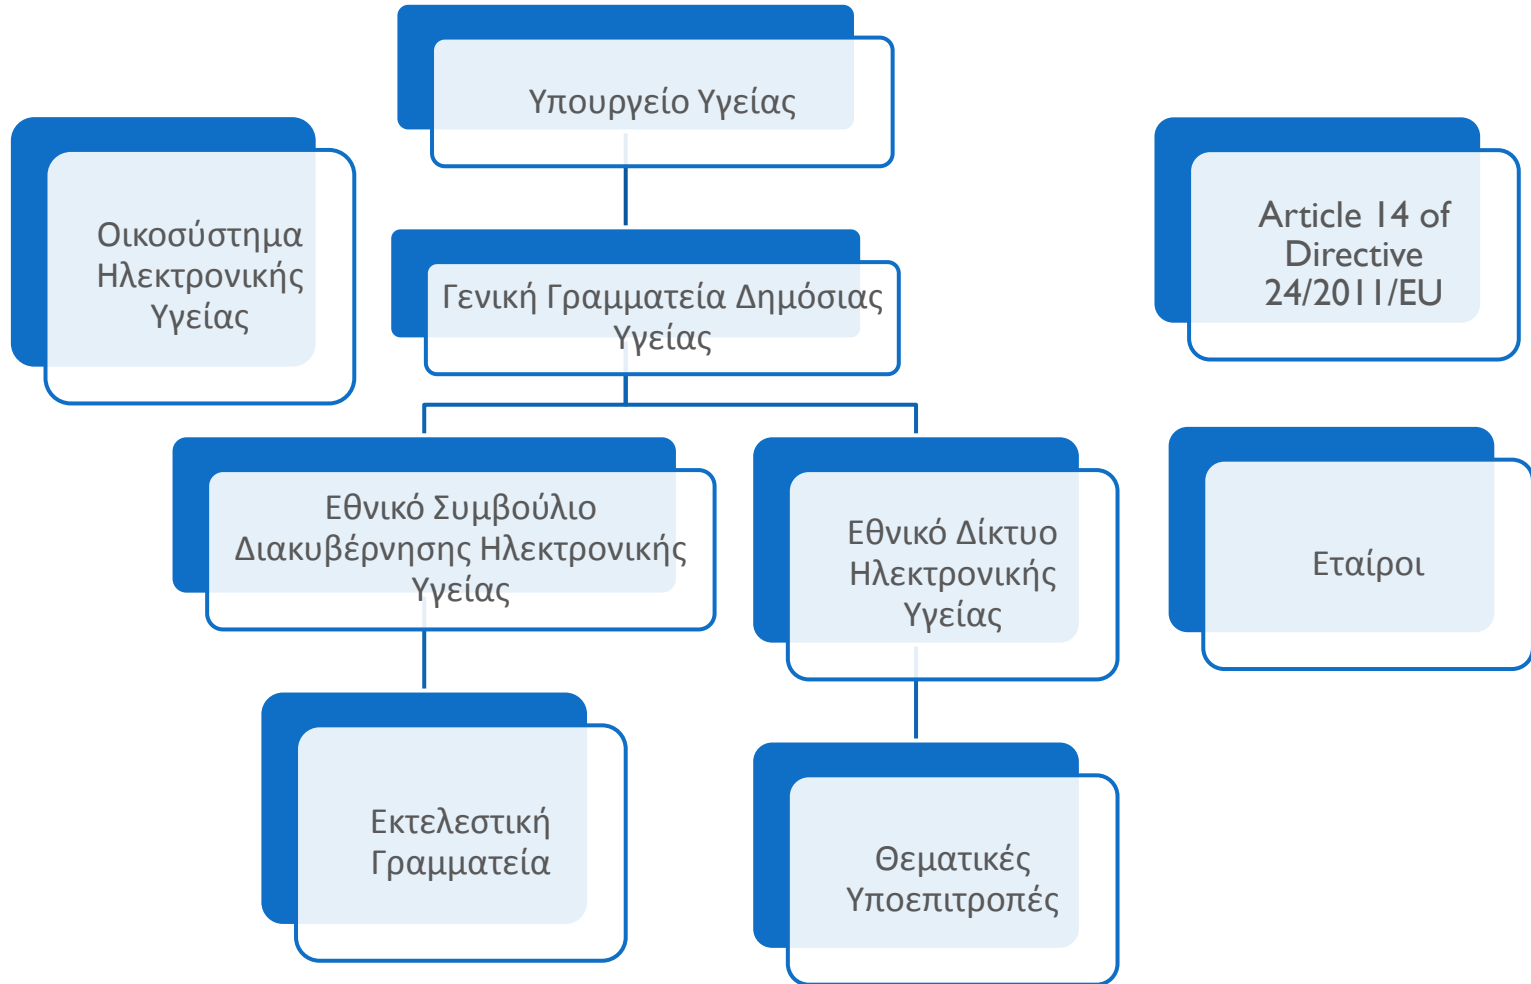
Υπουργείο Υγείας

Οικοσύστημα Ηλεκτρονικής Υγείας

Γενική Γραμματεία Δημόσιας Υγείας

Article 14 of Directive 24/2011/EU

Εθνικό Συμβούλιο Διακυβέρνησης Ηλεκτρονικής Υγείας

Εθνικό Δίκτυο Ηλεκτρονικής Υγείας

Εταίροι

Εκτελεστική Γραμματεία

Θεματικές Υποεπιτροπές